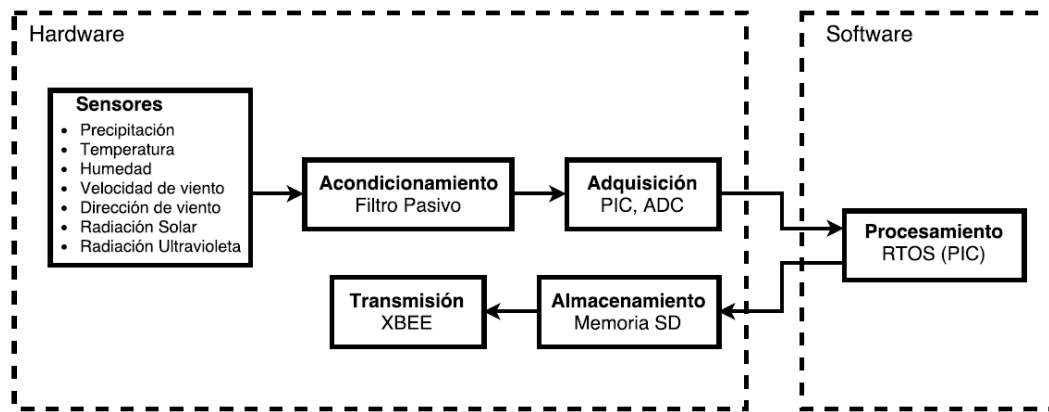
Hardware

Software

Sensores
- Precipitación
- Temperatura
- Humedad
- Velocidad de viento
- Dirección de viento
- Radiación Solar
- Radiación Ultravioleta

Acondicionamiento
Filtro Pasivo

Adquisición
PIC, ADC

Procesamiento
RTOS (PIC)

Almacenamiento
Memoria SD

Transmisión
XBEE